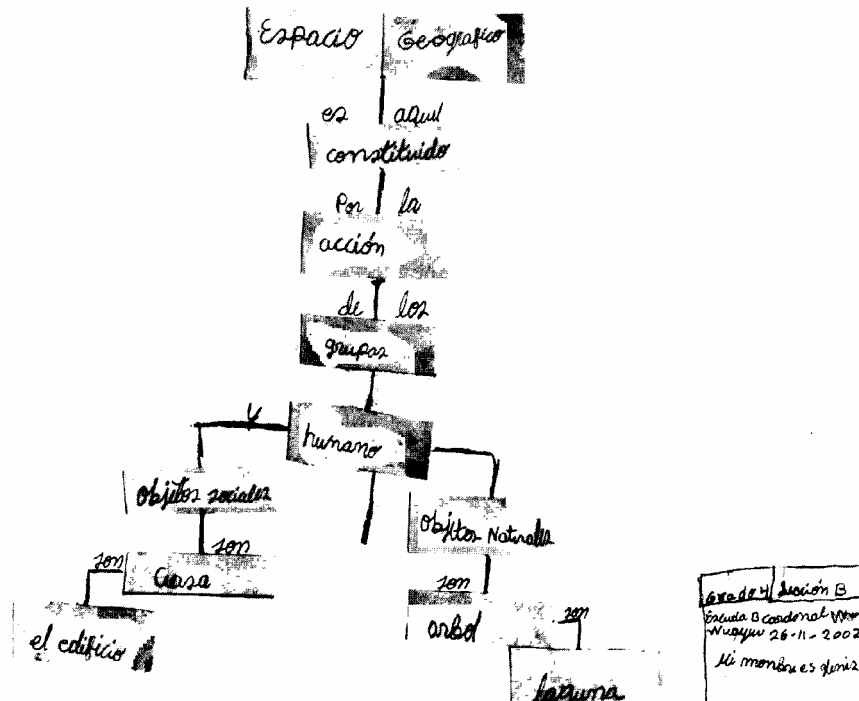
Espacio Geografico

es aquel

constituido

Por la

acción

de los

grupos

humano

y

objetos sociales

son

Casa

son

el edificio

objetos Naturales

son

arbol

son

laguna

Grado 4 Sección B
Escuela B cardonal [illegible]
Wuayuu 26-11-2002
Mi nombre es deniz